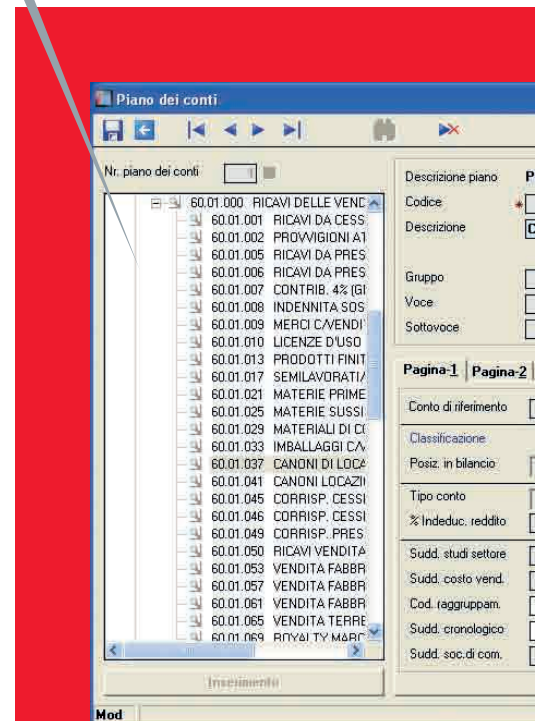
Piano dei conti

Nr. piano dei conti

60.01.000 RICAVI DELLE VEND
60.01.001 RICAVI DA CESS
60.01.002 PROVVIGIONI AT
60.01.005 RICAVI DA PRES
60.01.006 RICAVI DA PRES
60.01.007 CONTRIB. 4% (GI
60.01.008 INDENNITA SOS
60.01.009 MERCI C/VENDI
60.01.010 LICENZE D'USO
60.01.013 PRODOTTI FINIT
60.01.017 SEMILAVORATI/
60.01.021 MATERIE PRIME
60.01.025 MATERIE SUSSI
60.01.029 MATERIALI DI CO
60.01.033 IMBALLAGGI C/
60.01.037 CANONI DI LOCA
60.01.041 CANONI LOCAZI
60.01.045 CORRISP. CESSI
60.01.046 CORRISP. CESSI
60.01.049 CORRISP. PRES
60.01.050 RICAVI VENDITA
60.01.053 VENDITA FABBR
60.01.057 VENDITA FABBR
60.01.061 VENDITA FABBR
60.01.065 VENDITA TERRE
60.01.069 ROYALTY MARC

Inserimento

Descrizione piano P
Codice *
Descrizione D
Gruppo
Voce
Sottovoce

Pagina-1 Pagina-2

Conto di riferimento
Classificazione
Posiz. in bilancio
Tipo conto
% Indeduc. reddito
Sudd. studi settore
Sudd. costo vend.
Cod. raggruppam.
Sudd. cronologico
Sudd. soc.di com.

Mod